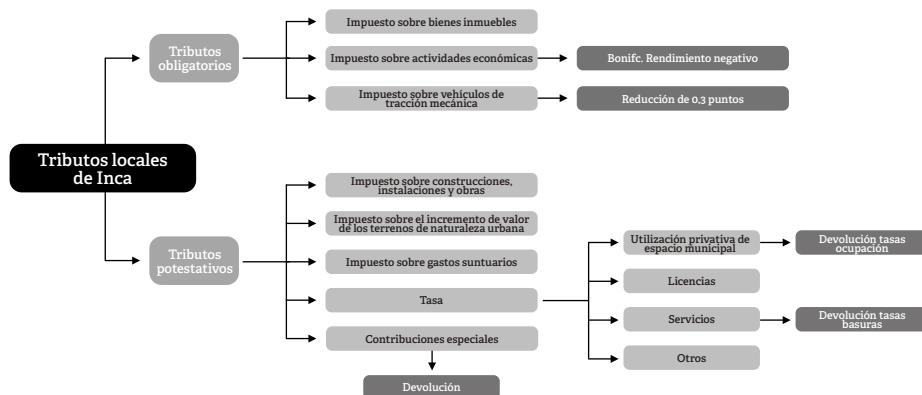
Tributos locales de Inca

Tributos obligatorios

Impuesto sobre bienes inmuebles

Impuesto sobre actividades económicas

Bonifc. Rendimiento negativo

Impuesto sobre vehículos de tracción mecánica

Reducción de 0,3 puntos

Tributos potestativos

Impuesto sobre construcciones, instalaciones y obras

Impuesto sobre el incremento de valor de los terrenos de naturaleza urbana

Impuesto sobre gastos suntuarios

Tasa

Contribuciones especiales

Devolución

Utilización privativa de espacio municipal

Devolución tasas ocupación

Licencias

Servicios

Devolución tasas basuras

Otros